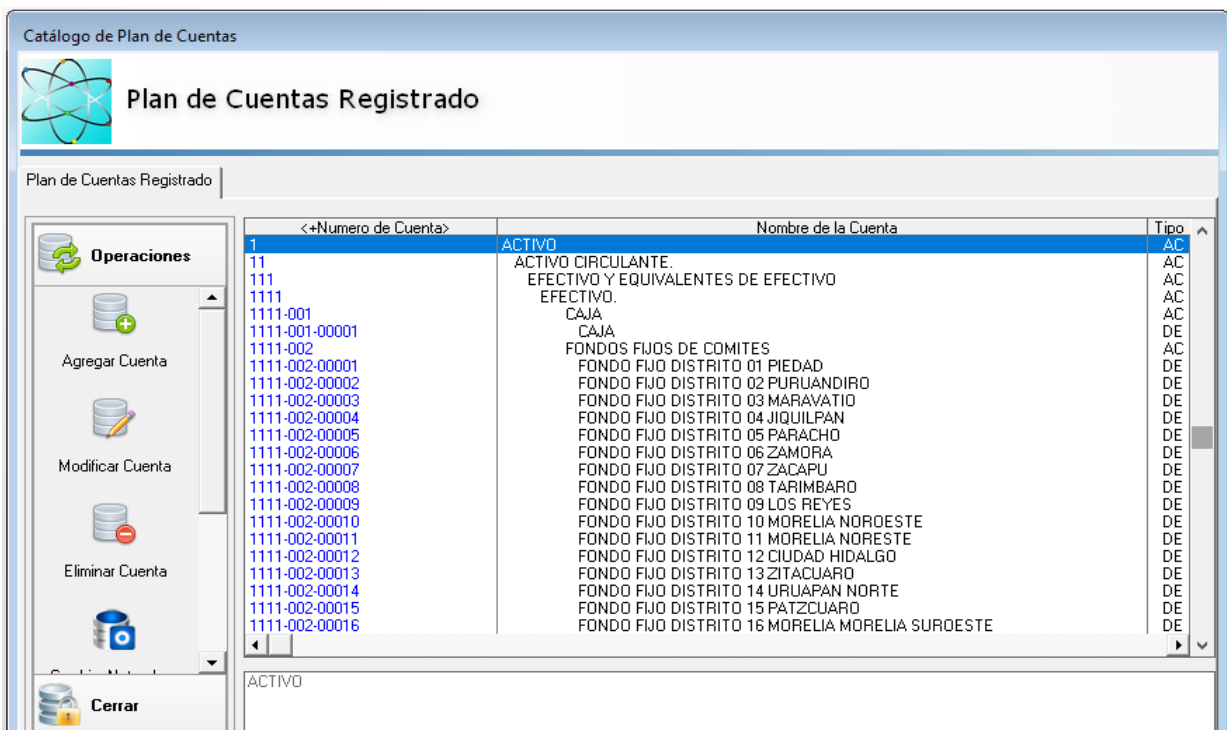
Catálogo de Plan de Cuentas

Plan de Cuentas Registrado

Plan de Cuentas Registrado

Operaciones

Agregar Cuenta

Modificar Cuenta

Eliminar Cuenta

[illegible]

Cerrar

| <+Numero de Cuenta> | Nombre de la Cuenta | Tipo |
|---|---|---|
| 1 | ACTIVO | AC |
| 11 | ACTIVO CIRCULANTE. | AC |
| 111 | EFECTIVO Y EQUIVALENTES DE EFECTIVO | AC |
| 1111 | EFECTIVO. | AC |
| 1111-001 | CAJA | AC |
| 1111-001-00001 | CAJA | DE |
| 1111-002 | FONDOS FIJOS DE COMITES | AC |
| 1111-002-00001 | FONDO FIJO DISTRITO 01 PIEDAD | DE |
| 1111-002-00002 | FONDO FIJO DISTRITO 02 PURUANDIRO | DE |
| 1111-002-00003 | FONDO FIJO DISTRITO 03 MARAVATIO | DE |
| 1111-002-00004 | FONDO FIJO DISTRITO 04 JIQUILPAN | DE |
| 1111-002-00005 | FONDO FIJO DISTRITO 05 PARACHO | DE |
| 1111-002-00006 | FONDO FIJO DISTRITO 06 ZAMORA | DE |
| 1111-002-00007 | FONDO FIJO DISTRITO 07 ZACAPU | DE |
| 1111-002-00008 | FONDO FIJO DISTRITO 08 TARIMBARO | DE |
| 1111-002-00009 | FONDO FIJO DISTRITO 09 LOS REYES | DE |
| 1111-002-00010 | FONDO FIJO DISTRITO 10 MORELIA NOROESTE | DE |
| 1111-002-00011 | FONDO FIJO DISTRITO 11 MORELIA NORESTE | DE |
| 1111-002-00012 | FONDO FIJO DISTRITO 12 CIUDAD HIDALGO | DE |
| 1111-002-00013 | FONDO FIJO DISTRITO 13 ZITACUARO | DE |
| 1111-002-00014 | FONDO FIJO DISTRITO 14 URUAPAN NORTE | DE |
| 1111-002-00015 | FONDO FIJO DISTRITO 15 PATZCUARO | DE |
| 1111-002-00016 | FONDO FIJO DISTRITO 16 MORELIA MORELIA SUROESTE | DE |

ACTIVO